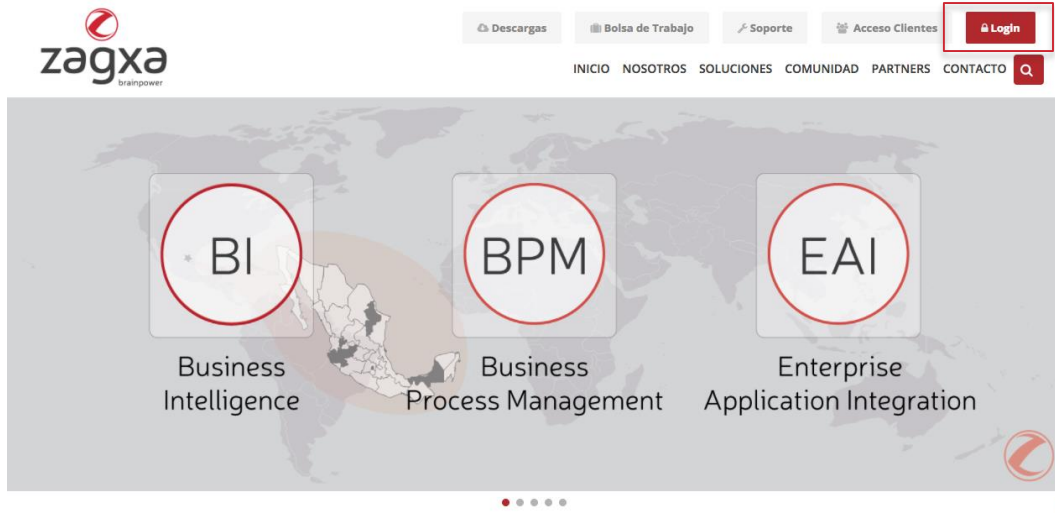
zagxa
brainpower

Descargas
Bolsa de Trabajo
Soporte
Acceso Clientes
Login

INICIO NOSOTROS SOLUCIONES COMUNIDAD PARTNERS CONTACTO

BI
Business Intelligence

BPM
Business Process Management

EAI
Enterprise Application Integration